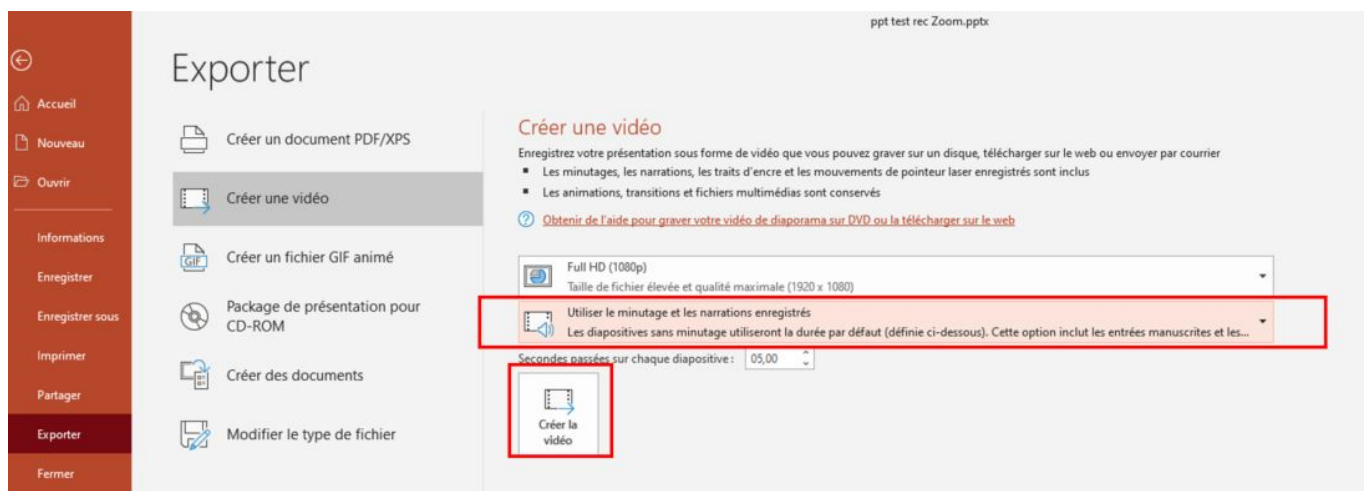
ppt test rec Zoom.pptx

Accueil

Nouveau

Ouvrir

Informations

Enregistrer

Enregistrer sous

Imprimer

Partager

Exporter

Fermer

Exporter

Créer un document PDF/XPS

Créer une vidéo

Créer un fichier GIF animé

Package de présentation pour CD-ROM

Créer des documents

Modifier le type de fichier

Créer une vidéo

Enregistrez votre présentation sous forme de vidéo que vous pouvez graver sur un disque, télécharger sur le web ou envoyer par courrier

- Les minutages, les narrations, les traits d'encre et les mouvements de pointeur laser enregistrés sont inclus
- Les animations, transitions et fichiers multimédias sont conservés

Obtenir de l'aide pour graver votre vidéo de diaporama sur DVD ou la télécharger sur le web

Full HD (1080p)
Taille de fichier élevée et qualité maximale (1920 x 1080)

Utiliser le minutage et les narrations enregistrés
Les diapositives sans minutage utiliseront la durée par défaut (définie ci-dessous). Cette option inclut les entrées manuscrites et les...

Secondes passées sur chaque diapositive : 05,00

Créer la vidéo